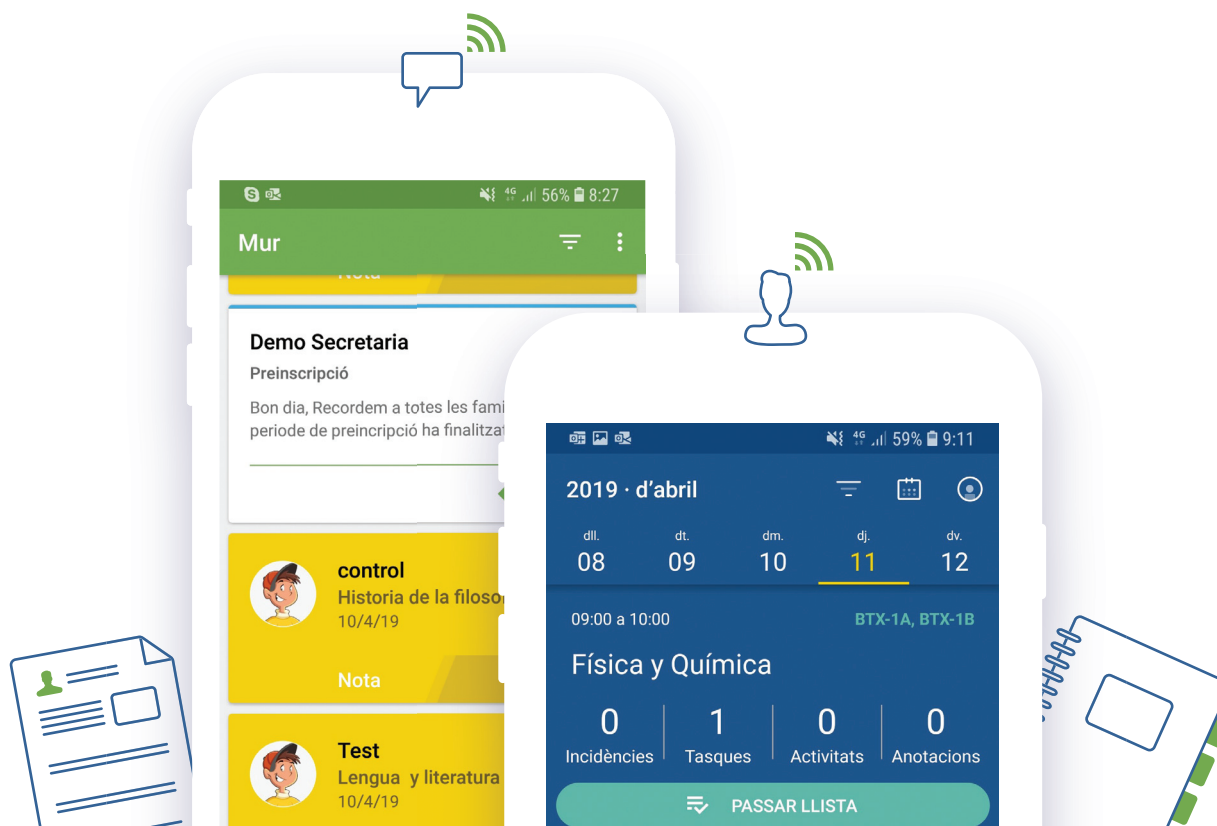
56% 8:27

Mur

Nota

Demo Secretaria

Preinscripció

Bon dia, Recordem a totes les fami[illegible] periode de preincripció ha finalitzat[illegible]

control
Historia de la filoso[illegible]
10/4/19

Nota

Test
Lengua y literatura
10/4/19

59% 9:11

2019 · d'abril

dll. 08
dt. 09
dm. 10
dj. 11
dv. 12

09:00 a 10:00
BTX-1A, BTX-1B

Física y Química

0 Incidències
1 Tasques
0 Activitats
0 Anotacions

PASSAR LLISTA